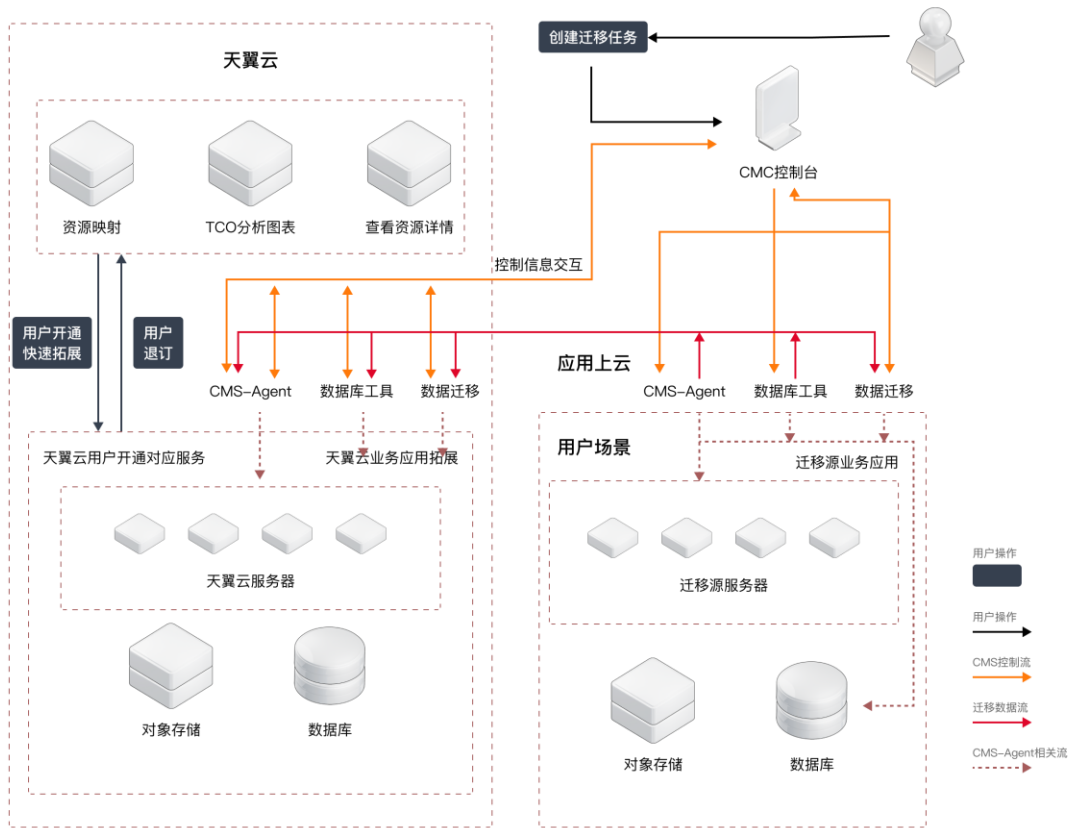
天翼云

资源映射

TCO分析图表

查看资源详情

创建迁移任务

CMC控制台

控制信息交互

用户开通快速拓展

用户退订

CMS-Agent

数据库工具

数据迁移

应用上云

CMS-Agent

数据库工具

数据迁移

天翼云用户开通对应服务

天翼云业务应用拓展

天翼云服务器

对象存储

数据库

用户场景

迁移源业务应用

迁移源服务器

对象存储

数据库

用户操作

用户操作

CMS控制流

迁移数据流

CMS-Agent相关流